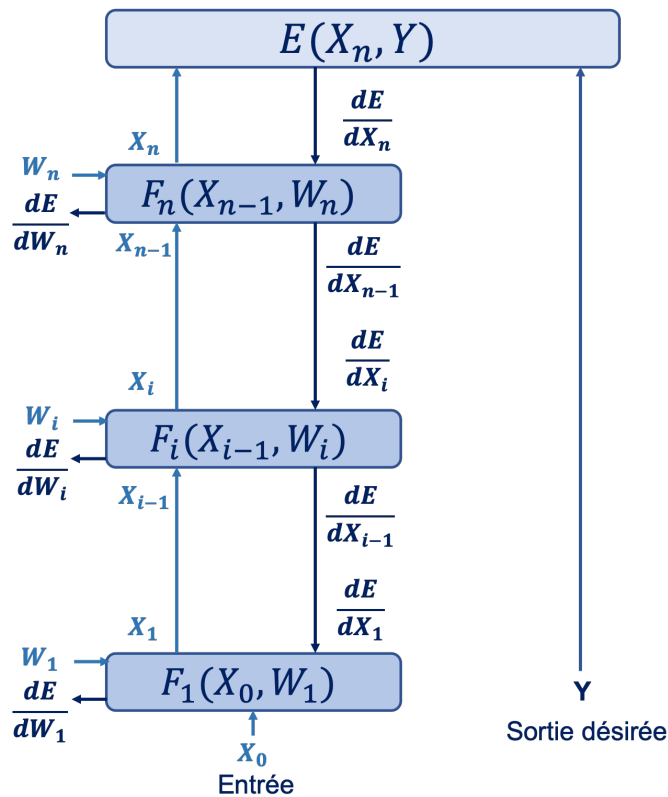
$E(X_n, Y)$

$X_n$

$\frac{dE}{dX_n}$

$W_n$

$F_n(X_{n-1}, W_n)$

$\frac{dE}{dW_n}$

$X_{n-1}$

$\frac{dE}{dX_{n-1}}$

$\frac{dE}{dX_i}$

$X_i$

$W_i$

$F_i(X_{i-1}, W_i)$

$\frac{dE}{dW_i}$

$X_{i-1}$

$\frac{dE}{dX_{i-1}}$

$\frac{dE}{dX_1}$

$X_1$

$W_1$

$F_1(X_0, W_1)$

$\frac{dE}{dW_1}$

$X_0$

Entrée

Y

Sortie désirée